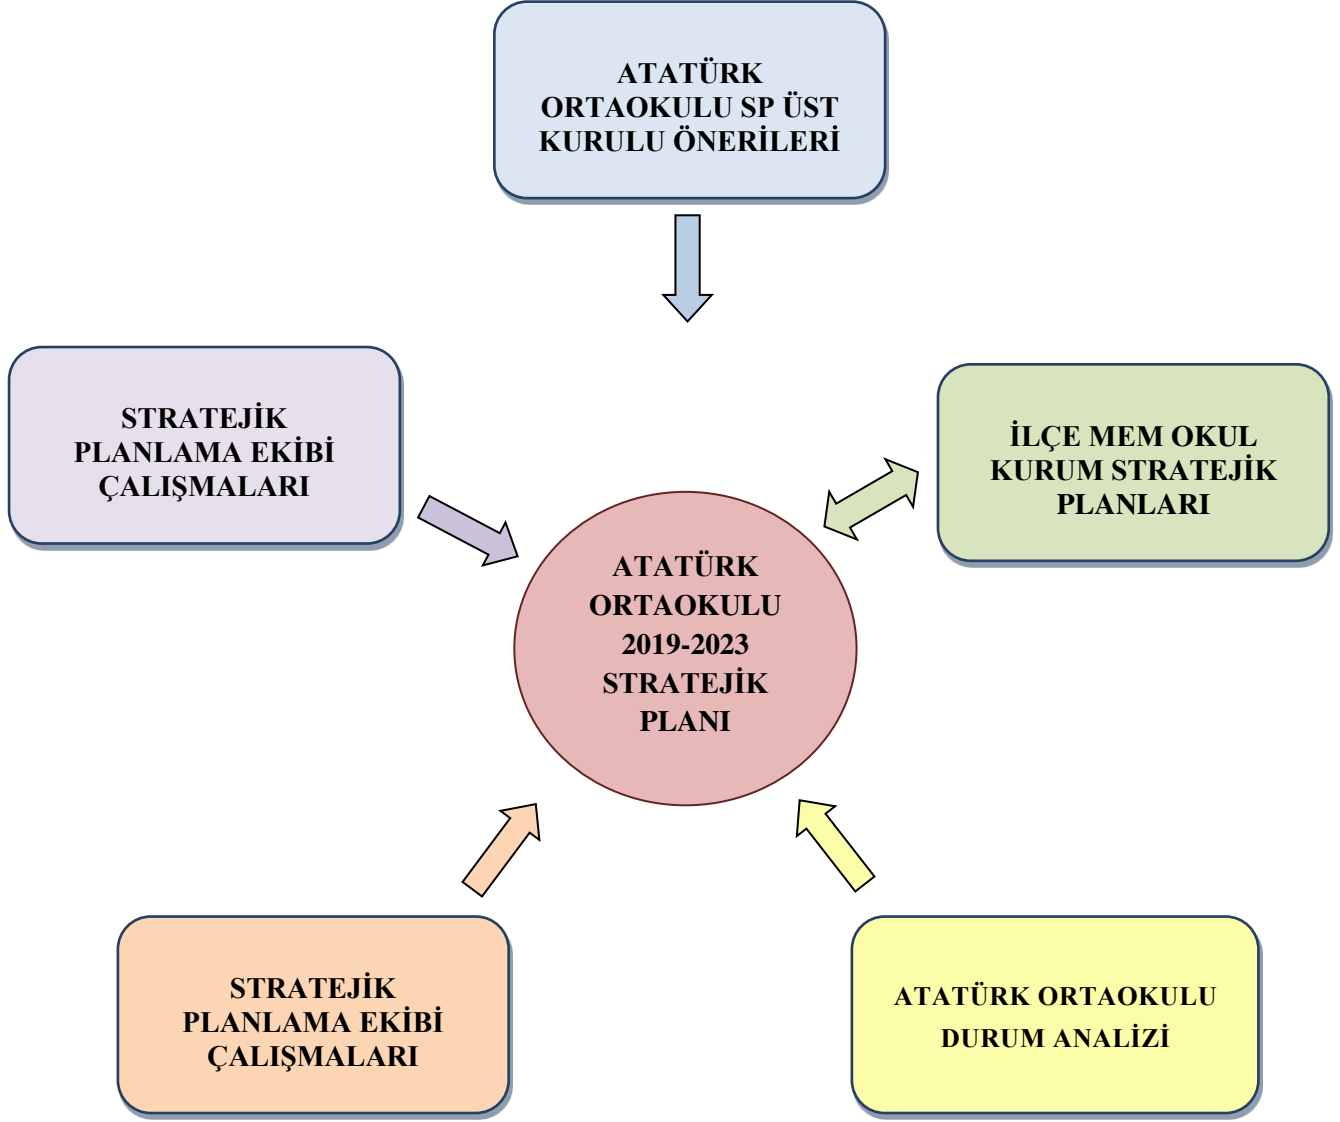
ATATÜRK ORTAOKULU SP ÜST KURULU ÖNERİLERİ

STRATEJİK PLANLAMA EKİBİ ÇALIŞMALARI

İLÇE MEM OKUL KURUM STRATEJİK PLANLARI

ATATÜRK ORTAOKULU 2019-2023 STRATEJİK PLANI

STRATEJİK PLANLAMA EKİBİ ÇALIŞMALARI

ATATÜRK ORTAOKULU DURUM ANALİZİ